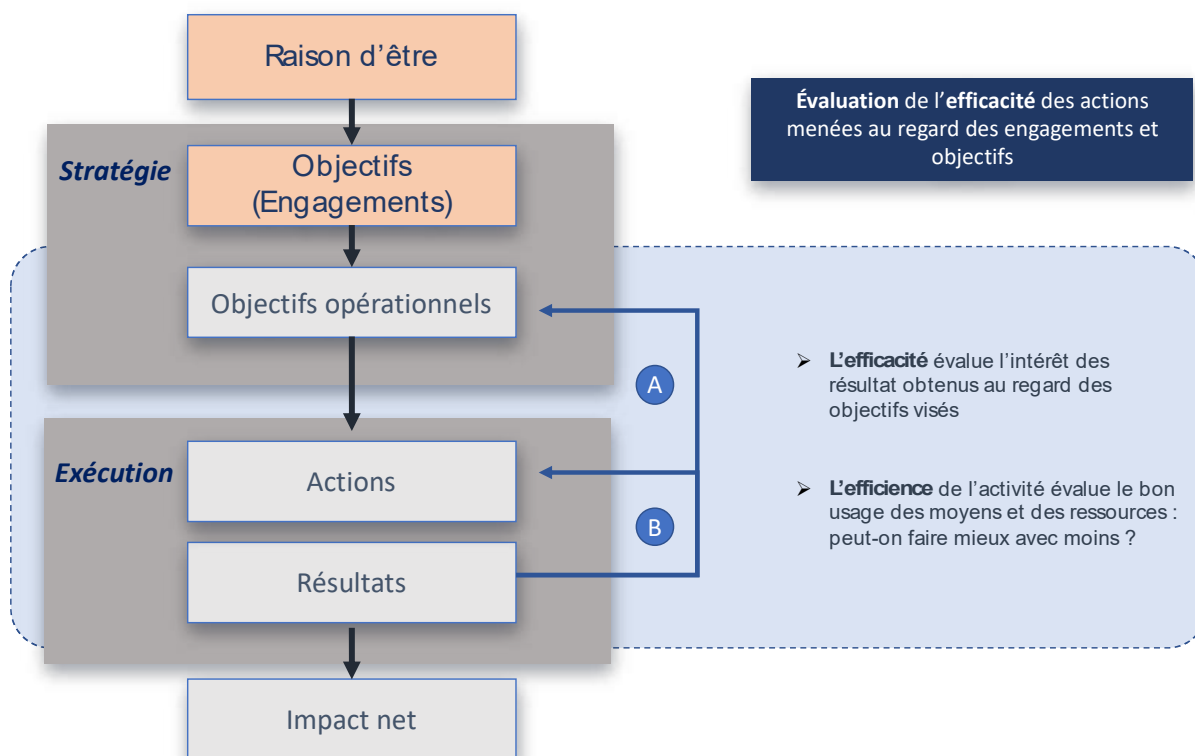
Raison d'être

Stratégie

Objectifs (Engagements)

Objectifs opérationnels

A

Exécution

Actions

B

Résultats

Impact net

**Évaluation** de l'**efficacité** des actions menées au regard des engagements et objectifs

➢ **L'efficacité** évalue l'intérêt des résultat obtenus au regard des objectifs visés

➢ **L'efficience** de l'activité évalue le bon usage des moyens et des ressources : peut-on faire mieux avec moins ?